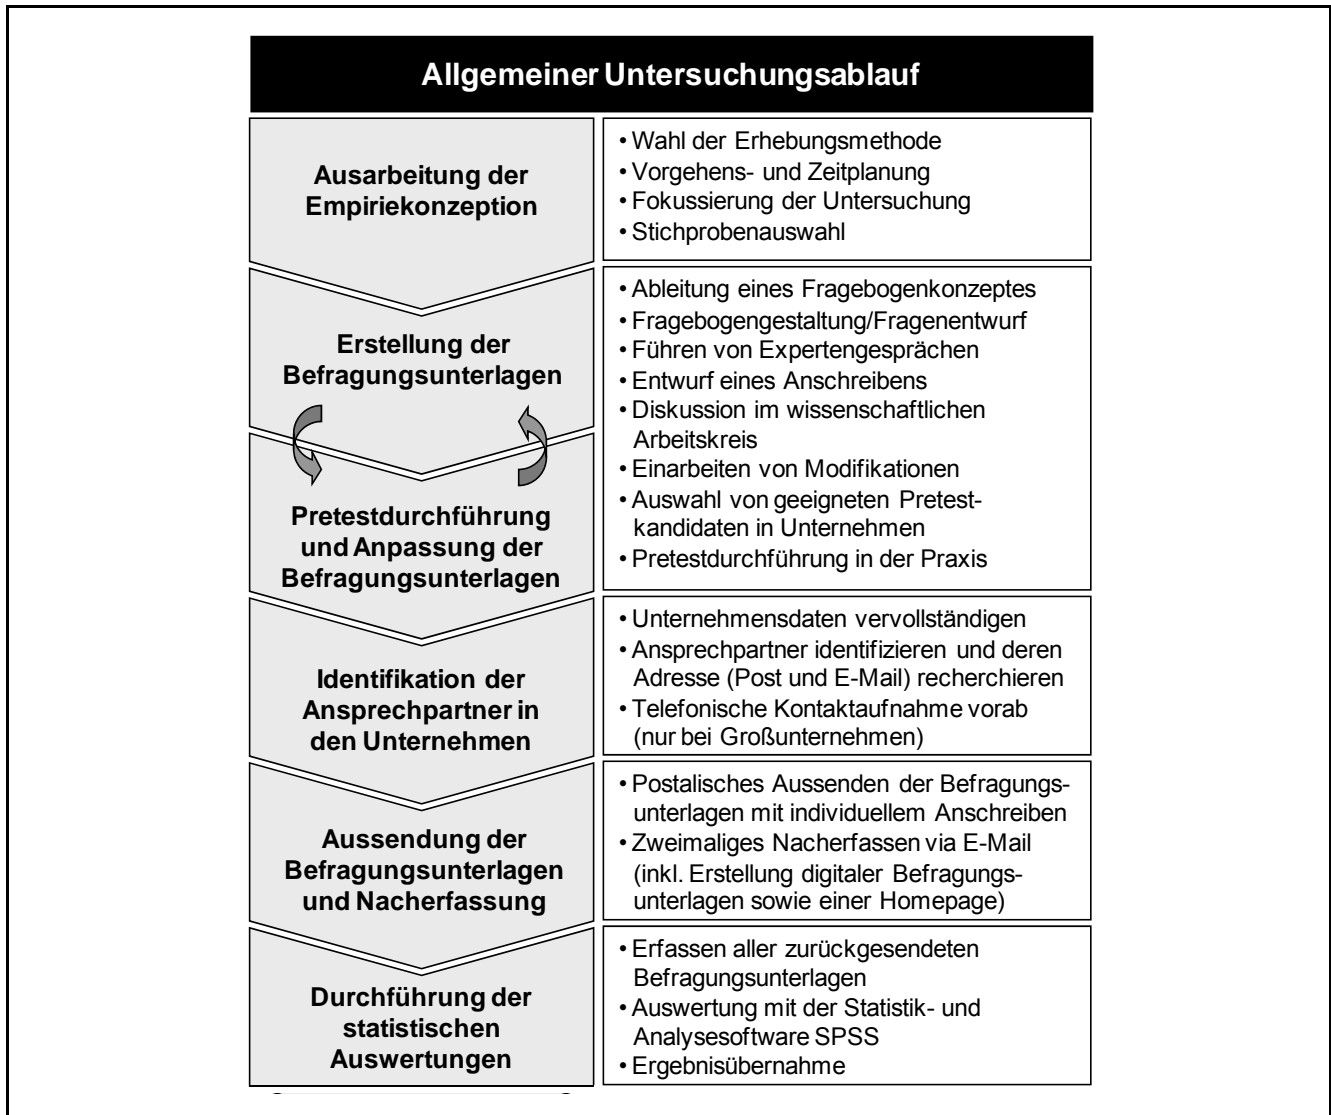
Allgemeiner Untersuchungsablauf

Ausarbeitung der Empiriekonzeption

• Wahl der Erhebungsmethode
• Vorgehens- und Zeitplanung
• Fokussierung der Untersuchung
• Stichprobenauswahl

Erstellung der Befragungsunterlagen

Pretestdurchführung und Anpassung der Befragungsunterlagen

• Ableitung eines Fragebogenkonzeptes
• Fragebogengestaltung/Fragenentwurf
• Führen von Expertengesprächen
• Entwurf eines Anschreibens
• Diskussion im wissenschaftlichen Arbeitskreis
• Einarbeiten von Modifikationen
• Auswahl von geeigneten Pretestkandidaten in Unternehmen
• Pretestdurchführung in der Praxis

Identifikation der Ansprechpartner in den Unternehmen

• Unternehmensdaten vervollständigen
• Ansprechpartner identifizieren und deren Adresse (Post und E-Mail) recherchieren
• Telefonische Kontaktaufnahme vorab (nur bei Großunternehmen)

Aussendung der Befragungsunterlagen und Nacherfassung

• Postalisches Aussenden der Befragungsunterlagen mit individuellem Anschreiben
• Zweimaliges Nacherfassen via E-Mail (inkl. Erstellung digitaler Befragungsunterlagen sowie einer Homepage)

Durchführung der statistischen Auswertungen

• Erfassen aller zurückgesendeten Befragungsunterlagen
• Auswertung mit der Statistik- und Analysesoftware SPSS
• Ergebnisübernahme